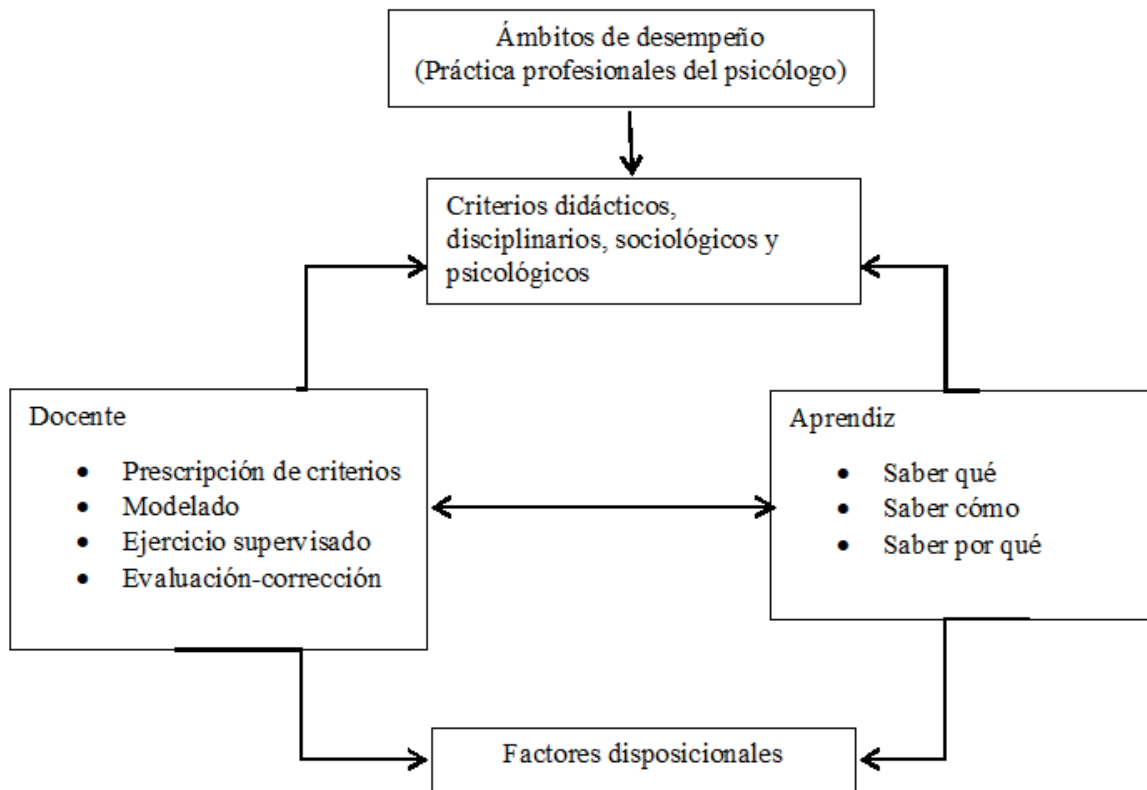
Ámbitos de desempeño
(Práctica profesionales del psicólogo)

Criterios didácticos, disciplinarios, sociológicos y psicológicos

Docente

- Prescripción de criterios
- Modelado
- Ejercicio supervisado
- Evaluación-corrección

Aprendiz

- Saber qué
- Saber cómo
- Saber por qué

Factores disposicionales